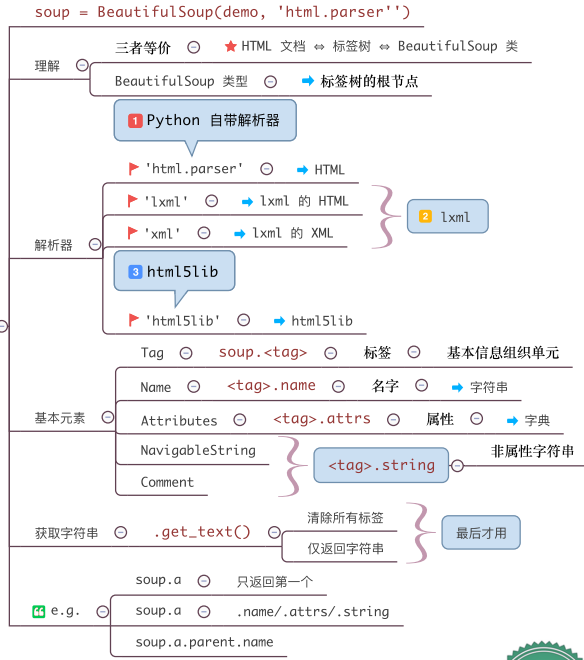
soup = BeautifulSoup(demo, 'html.parser'')

理解

三者等价 HTML 文档 ⇔ 标签树 ⇔ BeautifulSoup 类

BeautifulSoup 类型 ➡ 标签树的根节点

解析器

1 Python 自带解析器

'html.parser' ➡ HTML

'lxml' ➡ lxml 的 HTML

'xml' ➡ lxml 的 XML

2 lxml

3 html5lib

'html5lib' ➡ html5lib

基本元素

Tag soup.<tag> 标签 基本信息组织单元

Name <tag>.name 名字 ➡ 字符串

Attributes <tag>.attrs 属性 ➡ 字典

NavigableString

Comment

<tag>.string 非属性字符串

获取字符串 .get_text() 清除所有标签 仅返回字符串 最后才用

e.g.

soup.a 只返回第一个

soup.a .name/.attrs/.string

soup.a.parent.name